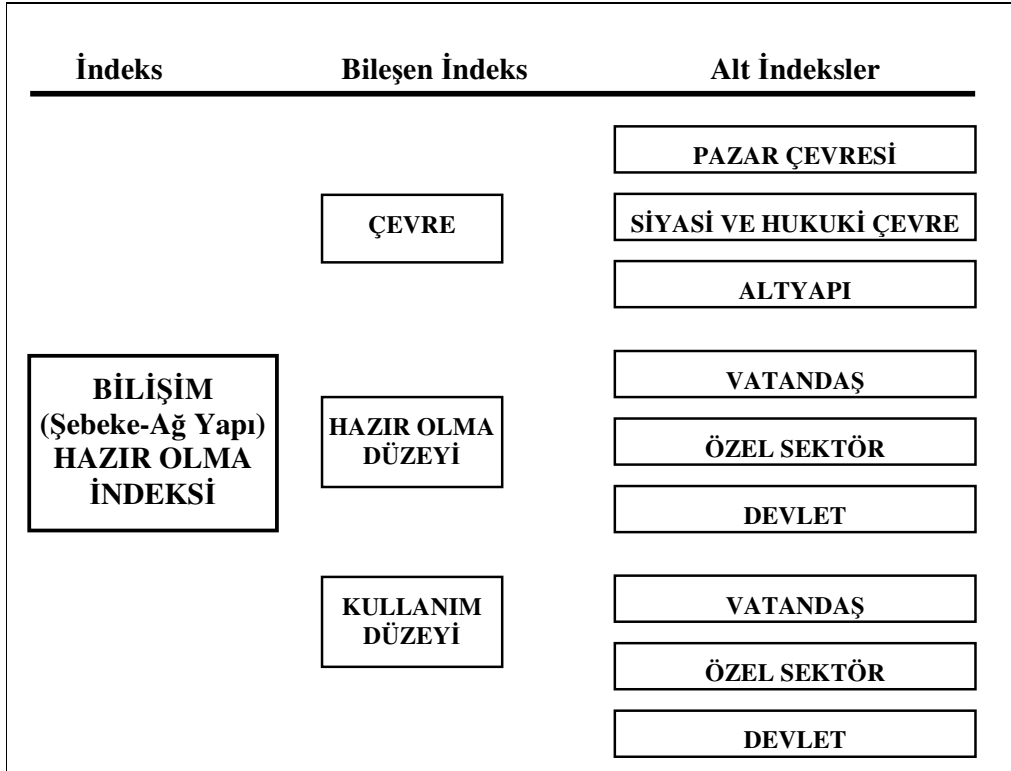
İndeks

Bileşen İndeks

Alt İndeksler

BİLİŞİM (Şebeke-Ağ Yapı) HAZIR OLMA İNDEKSİ

ÇEVRE

PAZAR ÇEVRESİ

SİYASİ VE HUKUKİ ÇEVRE

ALTYAPI

HAZIR OLMA DÜZEYİ

VATANDAŞ

ÖZEL SEKTÖR

DEVLET

KULLANIM DÜZEYİ

VATANDAŞ

ÖZEL SEKTÖR

DEVLET